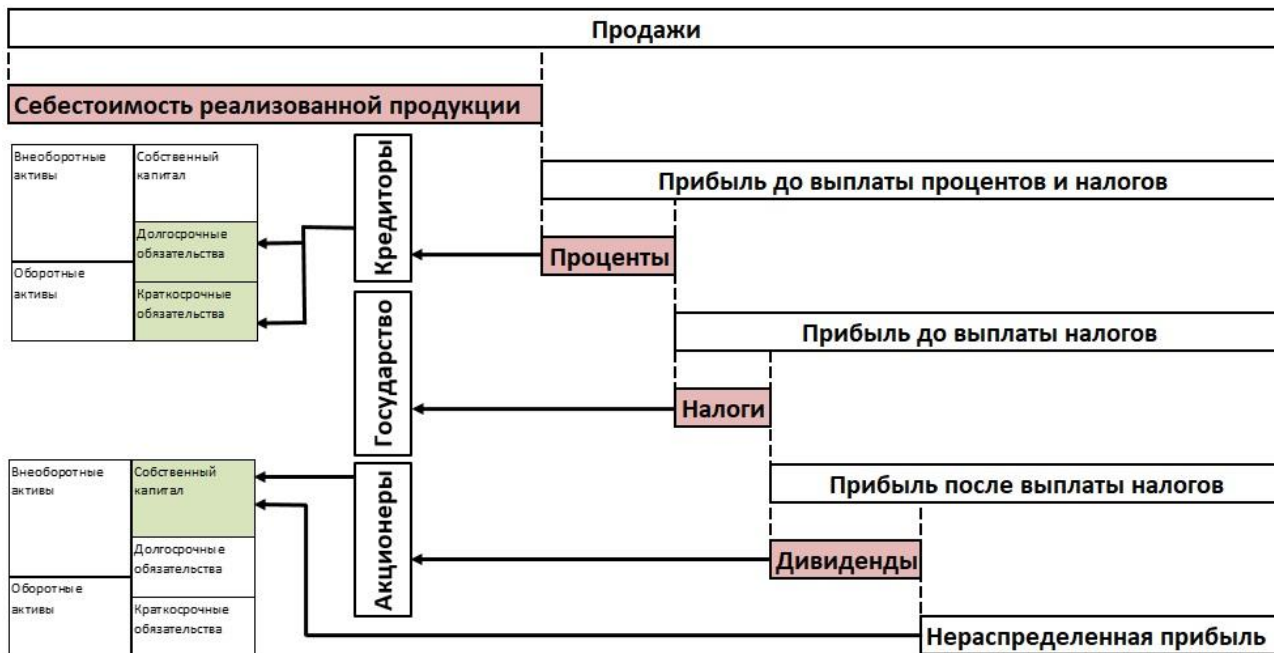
Продажи

Себестоимость реализованной продукции

Внеоборотные активы

Собственный капитал

Долгосрочные обязательства

Оборотные активы

Краткосрочные обязательства

Кредиторы

Прибыль до выплаты процентов и налогов

Проценты

Государство

Прибыль до выплаты налогов

Налоги

Внеоборотные активы

Собственный капитал

Долгосрочные обязательства

Оборотные активы

Краткосрочные обязательства

Акционеры

Прибыль после выплаты налогов

Дивиденды

Нераспределенная прибыль